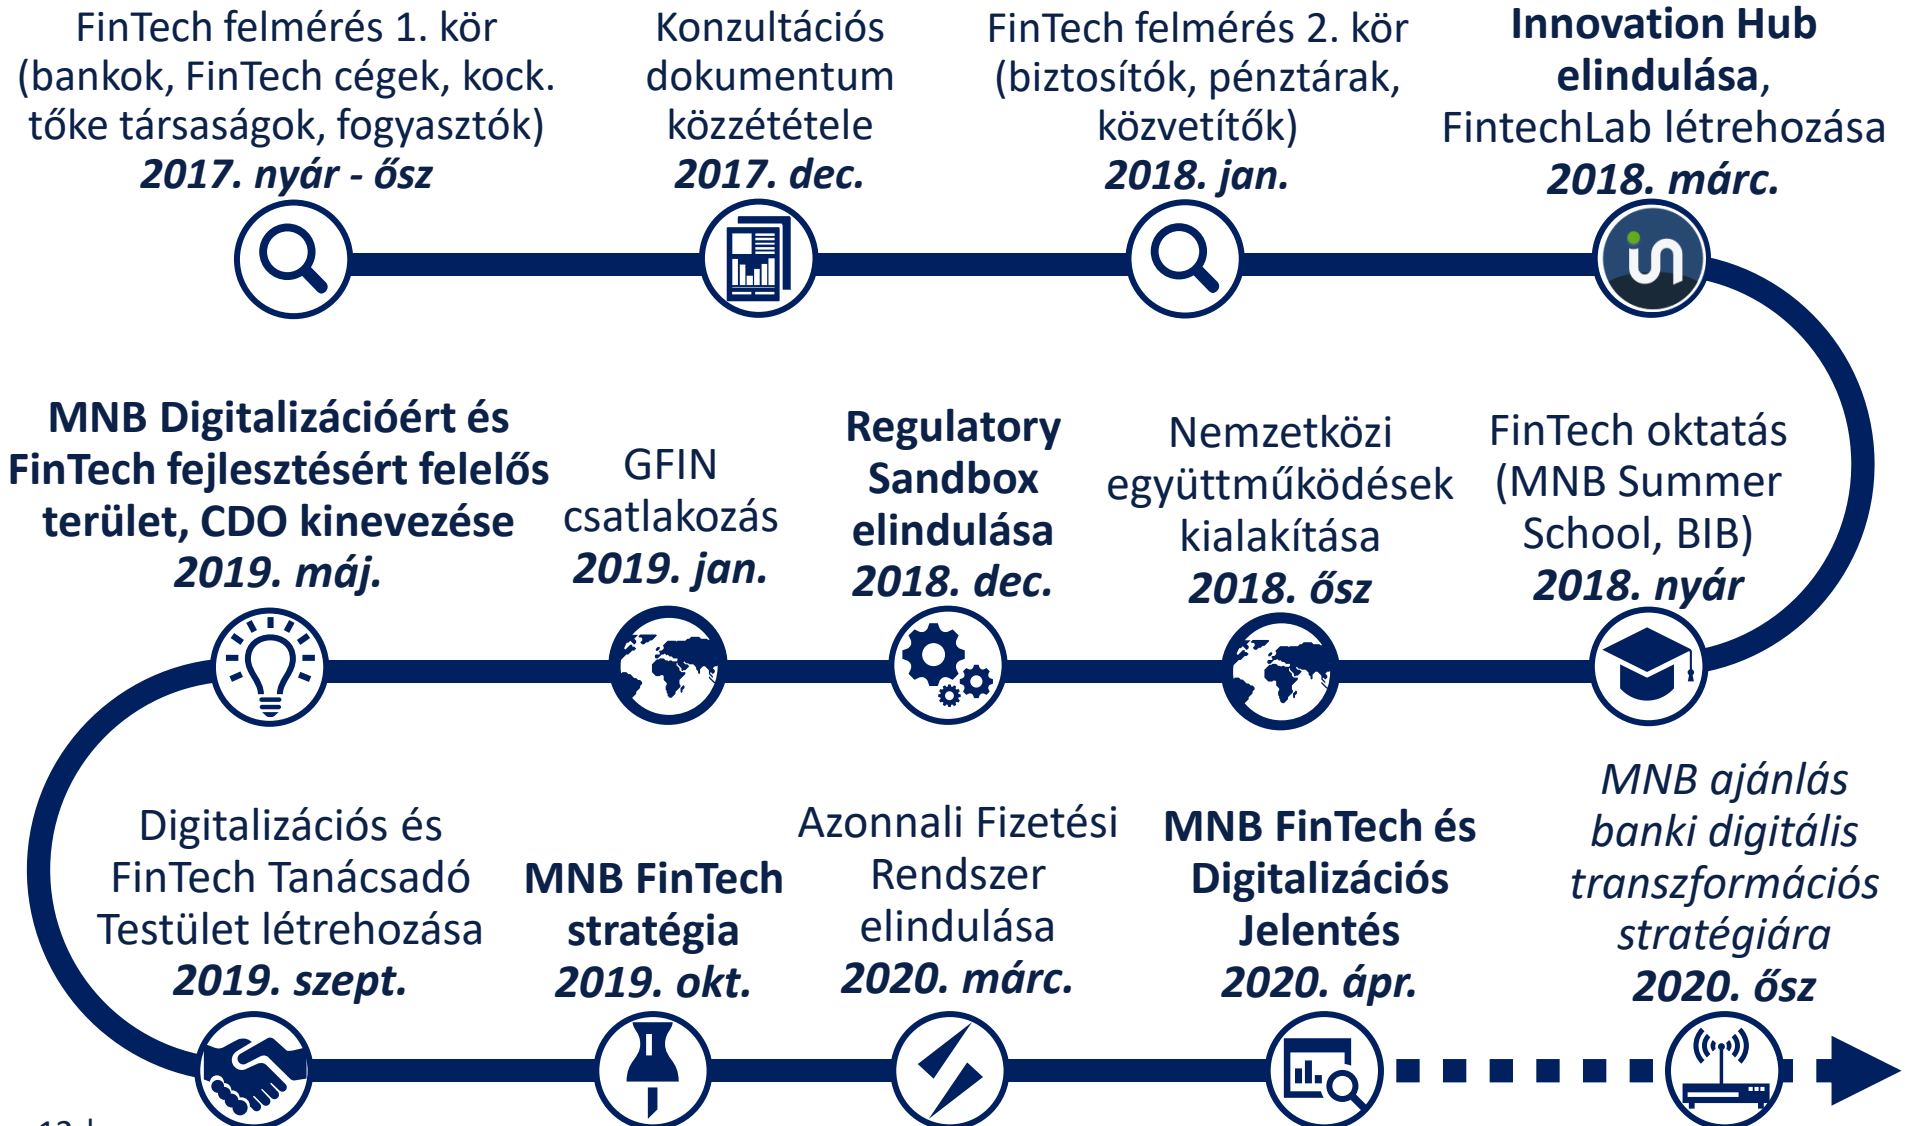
FinTech felmérés 1. kör (bankok, FinTech cégek, kock. tőke társaságok, fogyasztók) 2017. nyár - ősz

Konzultációs dokumentum közzététele 2017. dec.

FinTech felmérés 2. kör (biztosítók, pénztárak, közvetítők) 2018. jan.

Innovation Hub elindulása, FintechLab létrehozása 2018. márc.

FinTech oktatás (MNB Summer School, BIB) 2018. nyár

Nemzetközi együttműködések kialakítása 2018. ősz

Regulatory Sandbox elindulása 2018. dec.

GFIN csatlakozás 2019. jan.

MNB Digitalizációért és FinTech fejlesztésért felelős terület, CDO kinevezése 2019. máj.

Digitalizációs és FinTech Tanácsadó Testület létrehozása 2019. szept.

MNB FinTech stratégia 2019. okt.

Azonnali Fizetési Rendszer elindulása 2020. márc.

MNB FinTech és Digitalizációs Jelentés 2020. ápr.

MNB ajánlás banki digitális transzformációs stratégiára 2020. ősz